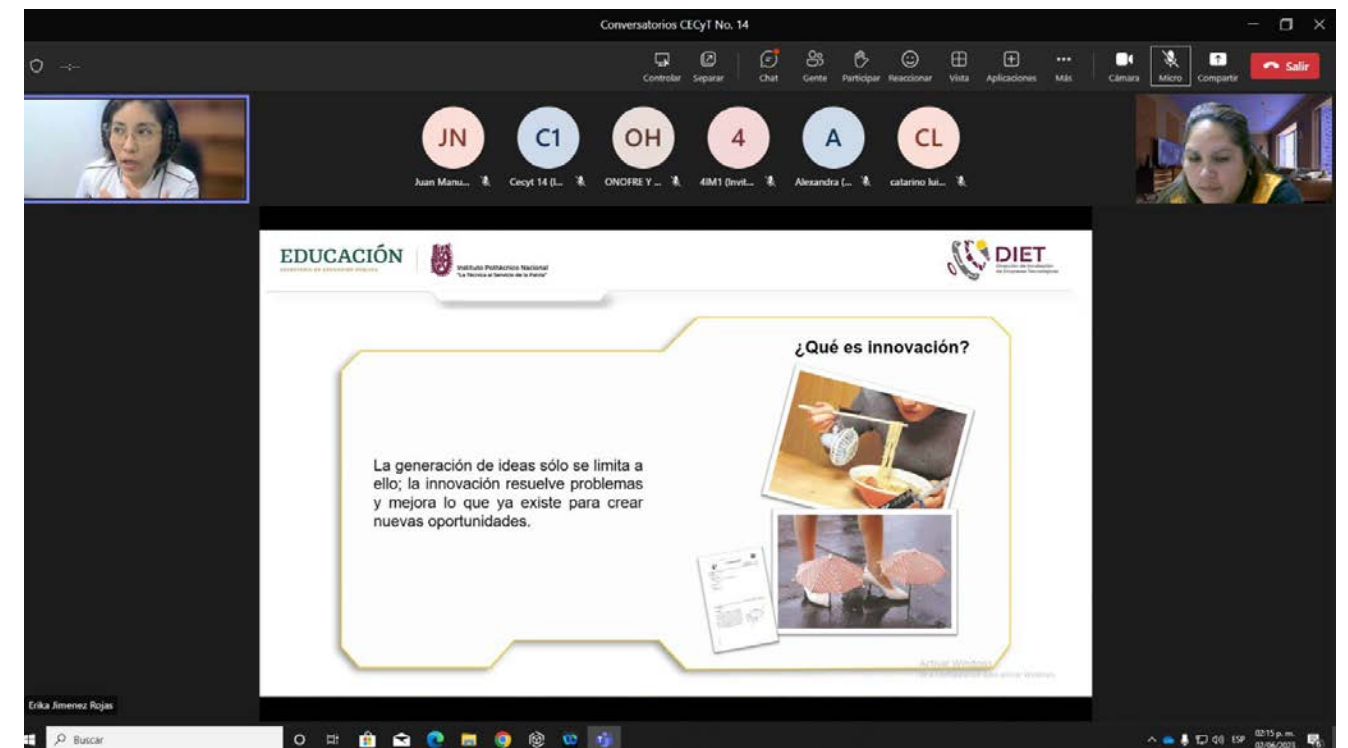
Conversatorios CECyT No. 14

Controlar Separar Chat Gente Participar Reaccionar Vista Aplicaciones Más Cámara Micro Compartir Salir

JN Juan Manu...
C1 Cecyt 14 (I...
OH ONOFRE Y ...
4 4IM1 (Invit...
A Alexandra (...
CL catarino lui...

EDUCACIÓN
SECRETARÍA DE EDUCACIÓN PÚBLICA
Instituto Politécnico Nacional
"La Técnica al Servicio de la Patria"
DIET
Dirección de Incubación de Empresas Tecnológicas

¿Qué es innovación?

La generación de ideas sólo se limita a ello; la innovación resuelve problemas y mejora lo que ya existe para crear nuevas oportunidades.

Activar Windows
Ve a Configuración para activar Windows.

Erika Jimenez Rojas

Buscar

ESP 02:15 p. m. 07/06/2023